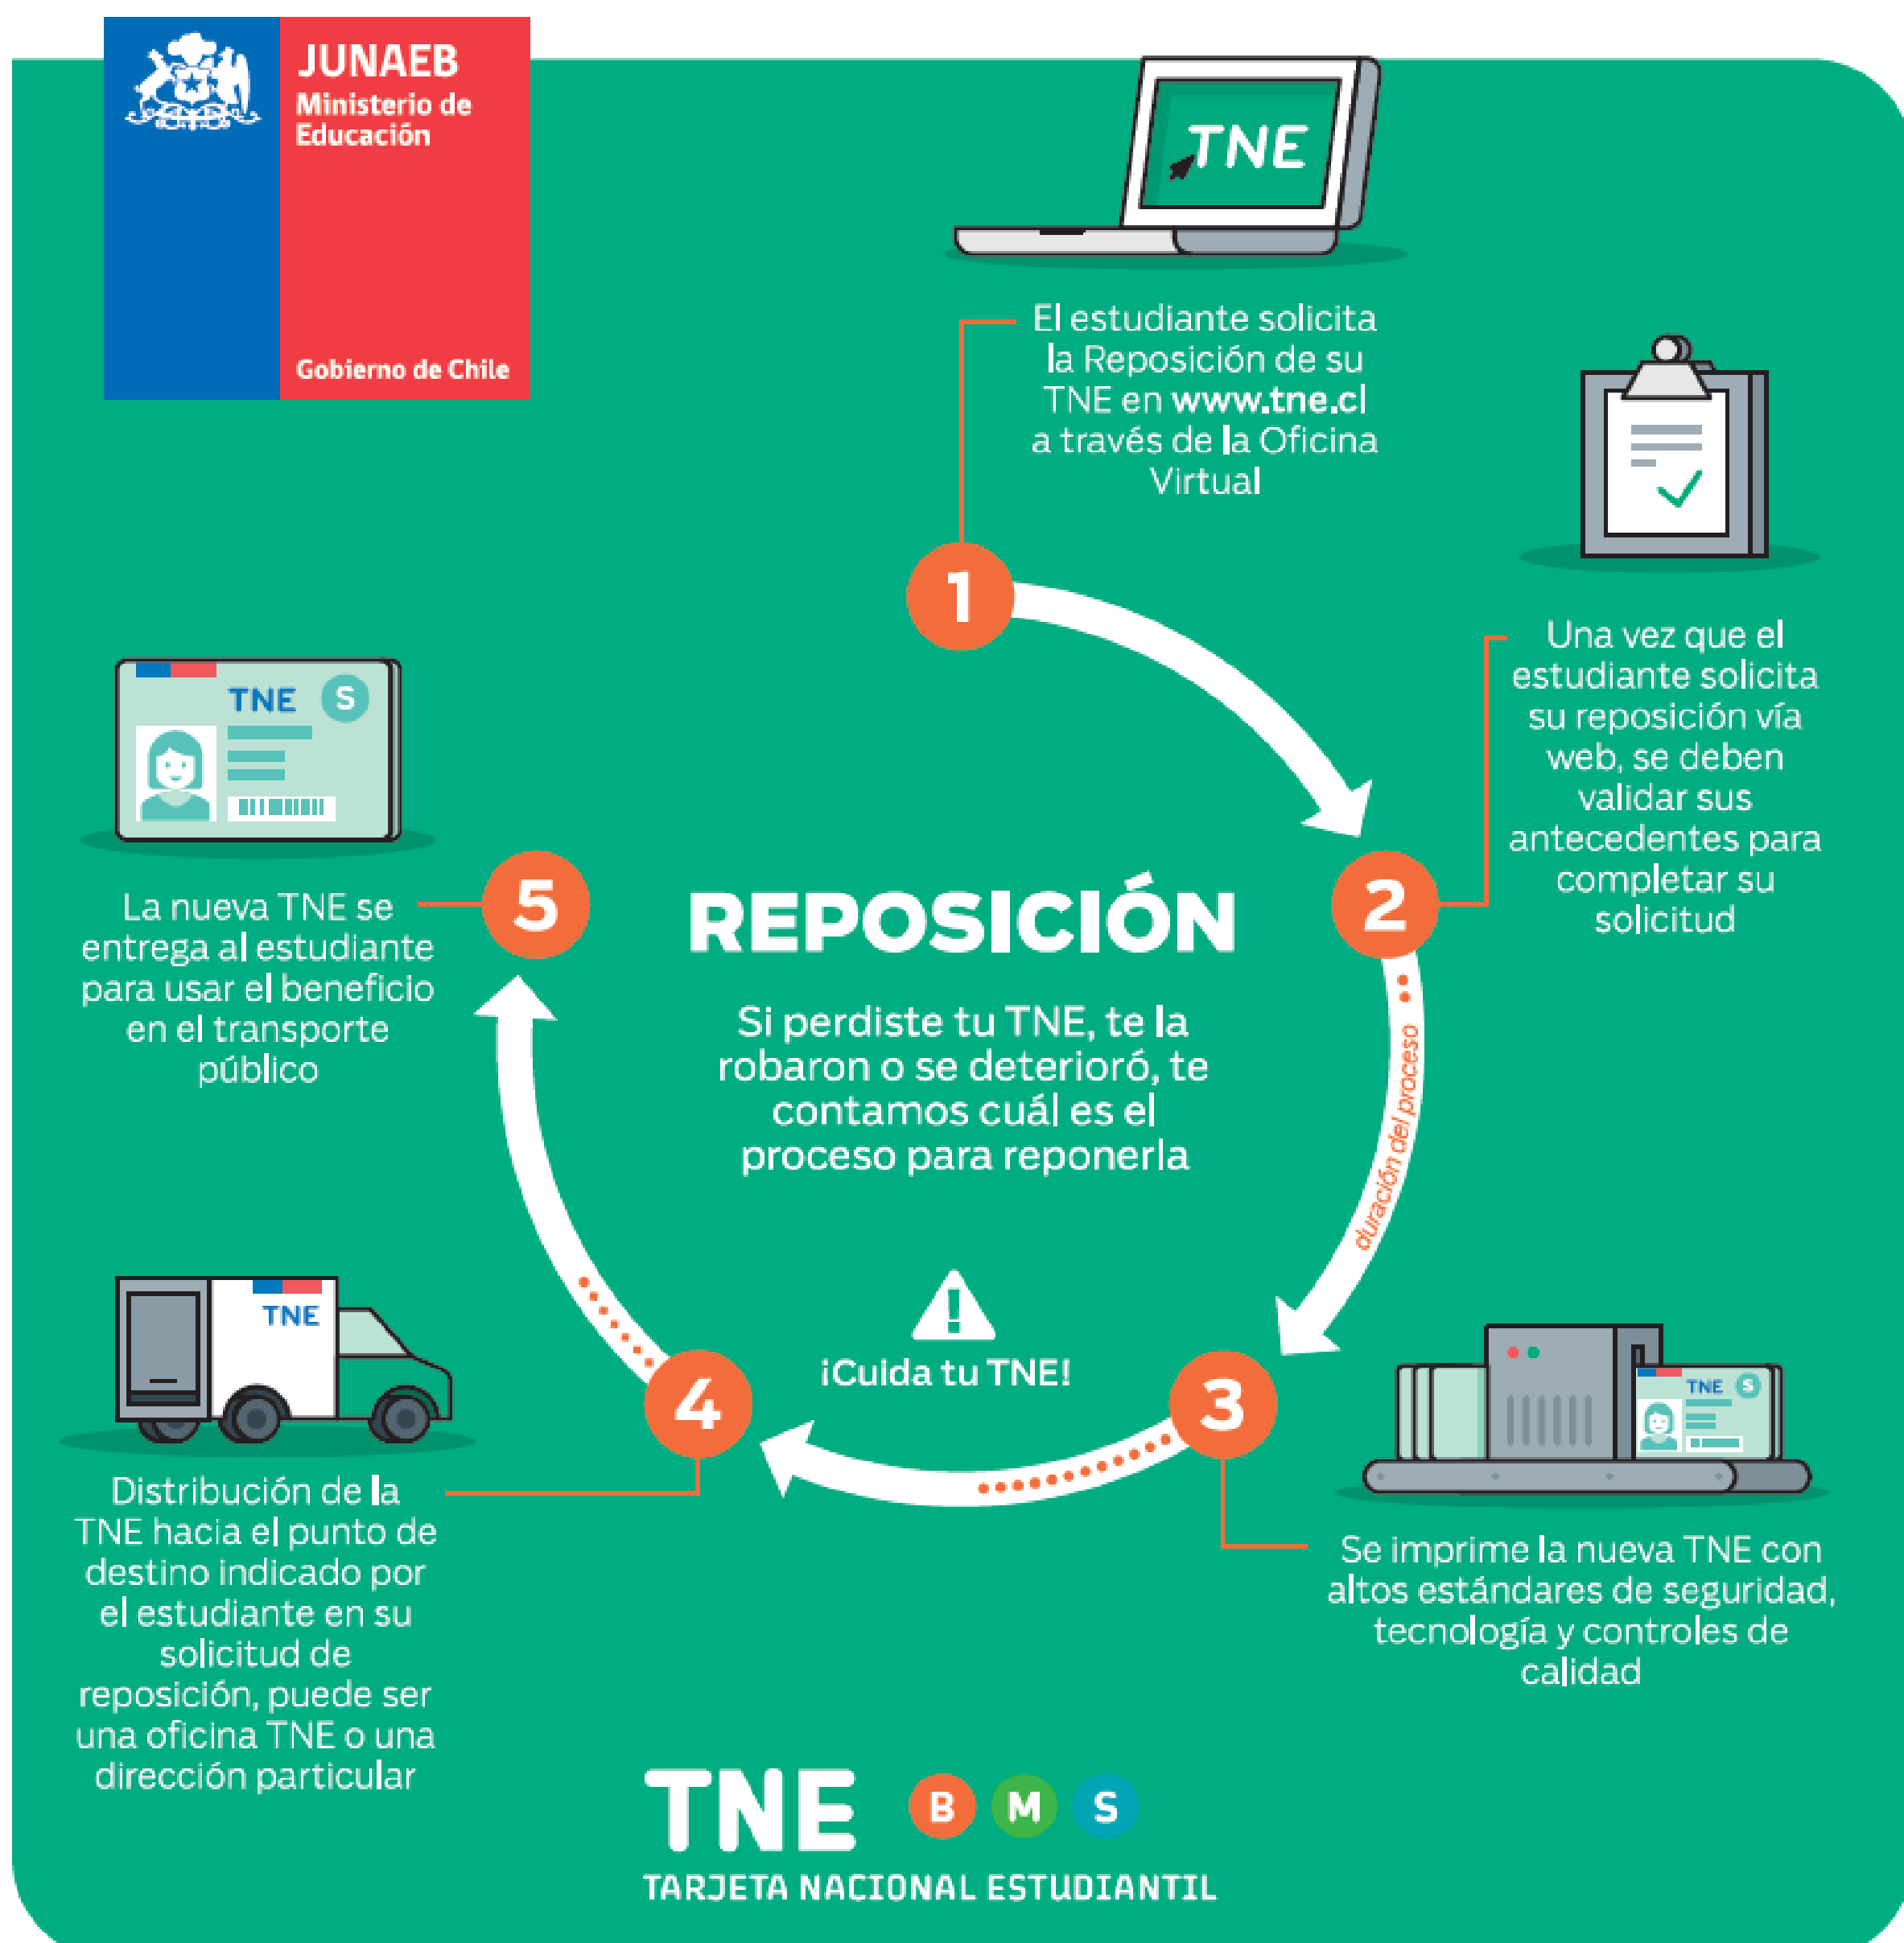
JUNAEB
Ministerio de Educación
Gobierno de Chile

TNE

El estudiante solicita la Reposición de su TNE en www.tne.cl a través de la Oficina Virtual

1

Una vez que el estudiante solicita su reposición vía web, se deben validar sus antecedentes para completar su solicitud

2

duración del proceso

TNE S

La nueva TNE se entrega al estudiante para usar el beneficio en el transporte público

5

REPOSICIÓN

Si perdiste tu TNE, te la robaron o se deterioró, te contamos cuál es el proceso para reponerla

¡Cuida tu TNE!

TNE

4

3

TNE S

Distribución de la TNE hacia el punto de destino indicado por el estudiante en su solicitud de reposición, puede ser una oficina TNE o una dirección particular

Se imprime la nueva TNE con altos estándares de seguridad, tecnología y controles de calidad

TNE B M S
TARJETA NACIONAL ESTUDIANTIL